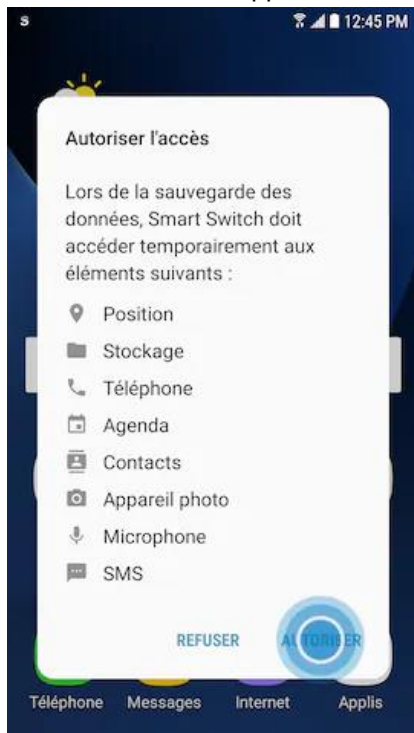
S 12:45 PM

Autoriser l'accès

Lors de la sauvegarde des données, Smart Switch doit accéder temporairement aux éléments suivants :

Position
Stockage
Téléphone
Agenda
Contacts
Appareil photo
Microphone
SMS

REFUSER AUTORISER

Téléphone Messages Internet Applis